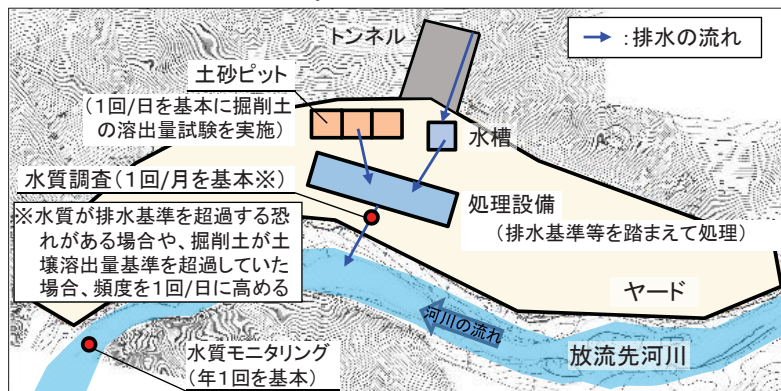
トンネル

:排水の流れ

土砂ピット
（1回/日を基本に掘削土の溶出量試験を実施）

水槽

水質調査（1回/月を基本※）

※水質が排水基準を超過する恐れがある場合や、掘削土が土壌溶出量基準を超過していた場合、頻度を1回/日に高める

処理設備
（排水基準等を踏まえて処理）

ヤード

河川の流れ

放流先河川

水質モニタリング
（年1回を基本）